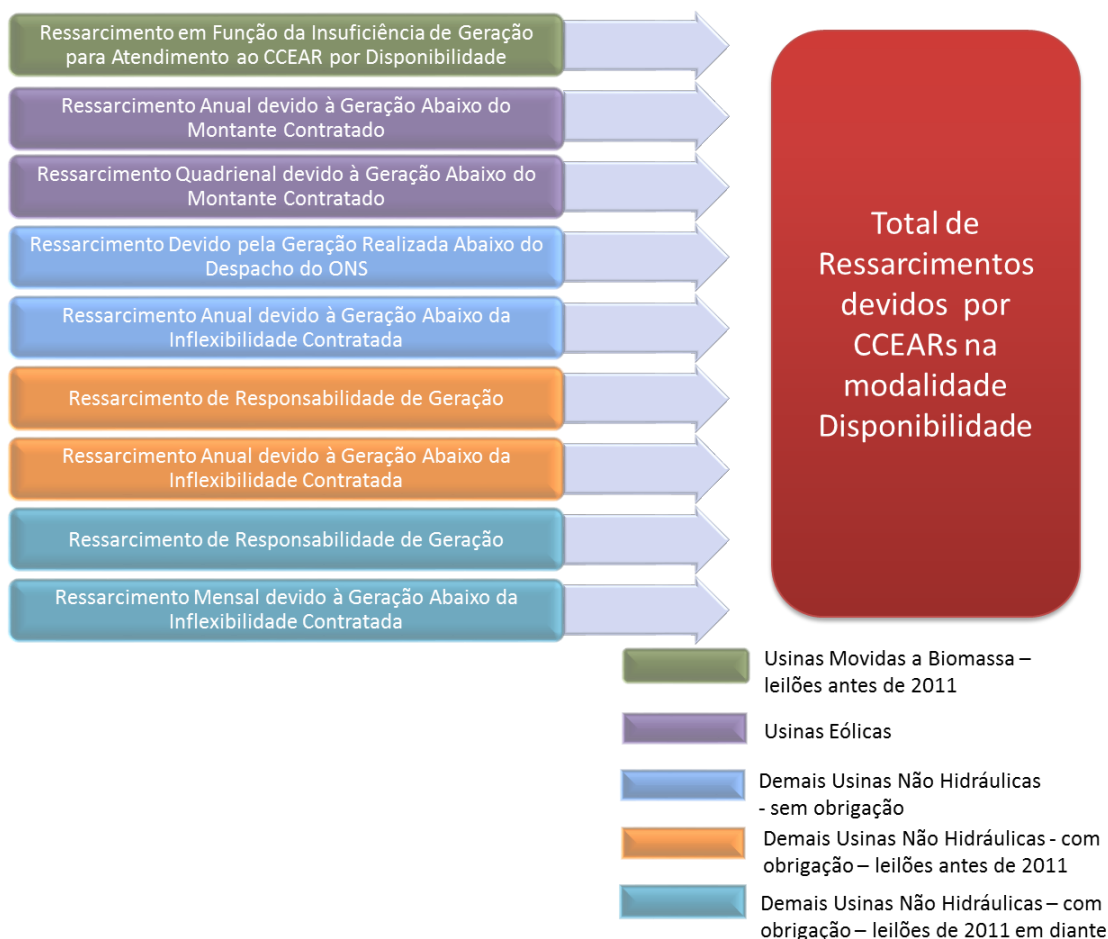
Ressarcimento em Função da Insuficiência de Geração para Atendimento ao CCEAR por Disponibilidade

Ressarcimento Anual devido à Geração Abaixo do Montante Contratado

Ressarcimento Quadrienal devido à Geração Abaixo do Montante Contratado

Ressarcimento Devido pela Geração Realizada Abaixo do Despacho do ONS

Ressarcimento Anual devido à Geração Abaixo da Inflexibilidade Contratada

Ressarcimento de Responsabilidade de Geração

Ressarcimento Anual devido à Geração Abaixo da Inflexibilidade Contratada

Ressarcimento de Responsabilidade de Geração

Ressarcimento Mensal devido à Geração Abaixo da Inflexibilidade Contratada

Total de Ressarcimentos devidos por CCEARs na modalidade Disponibilidade

Usinas Movidas a Biomassa – leilões antes de 2011

Usinas Eólicas

Demais Usinas Não Hidráulicas - sem obrigação

Demais Usinas Não Hidráulicas - com obrigação – leilões antes de 2011

Demais Usinas Não Hidráulicas – com obrigação – leilões de 2011 em diante